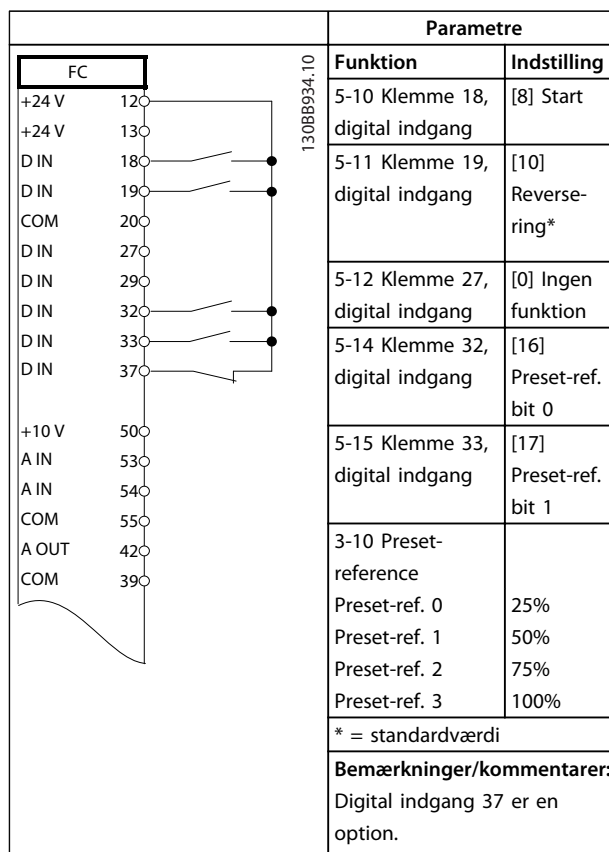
| | | Parametre | |
|---|---|---|---|
| FC | | Funktion | Indstilling |
| +24 V | 12 | 5-10 Klemme 18, digital indgang | [8] Start |
| +24 V | 13 | 5-11 Klemme 19, digital indgang | [10] Reversering* |
| D IN | 18 | 5-12 Klemme 27, digital indgang | [0] Ingen funktion |
| D IN | 19 | 5-14 Klemme 32, digital indgang | [16] Preset-ref. bit 0 |
| COM | 20 | 5-15 Klemme 33, digital indgang | [17] Preset-ref. bit 1 |
| D IN | 27 | 3-10 Preset-reference | |
| D IN | 29 | Preset-ref. 0 | 25% |
| D IN | 32 | Preset-ref. 1 | 50% |
| D IN | 33 | Preset-ref. 2 | 75% |
| D IN | 37 | Preset-ref. 3 | 100% |
| +10 V | 50 | * = standardværdi | |
| A IN | 53 | **Bemærkninger/kommentarer:** Digital indgang 37 er en option. | |
| A IN | 54 | | |
| COM | 55 | | |
| A OUT | 42 | | |
| COM | 39 | | |

130BB934.10